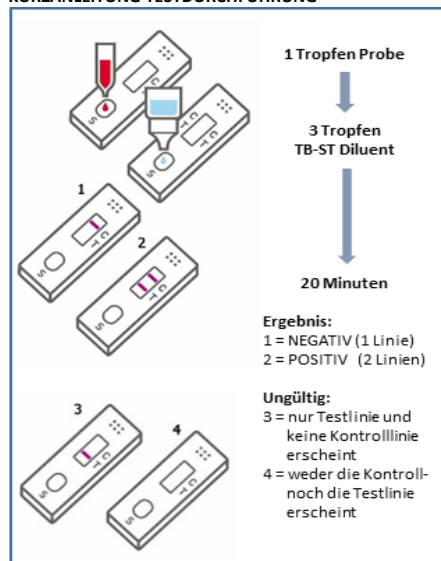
KURZANLEITUNG TESTDURCHFÜHRUNG

1 Tropfen Probe

3 Tropfen TB-ST Diluent

20 Minuten

Ergebnis:
1 = NEGATIV (1 Linie)
2 = POSITIV (2 Linien)

Ungültig:
3 = nur Testlinie und keine Kontrolllinie erscheint
4 = weder die Kontroll- noch die Testlinie erscheint

1
2
3
4
S
C
T
S
C
T
S
C
T
S
C
T
S
C
T
S
C
T